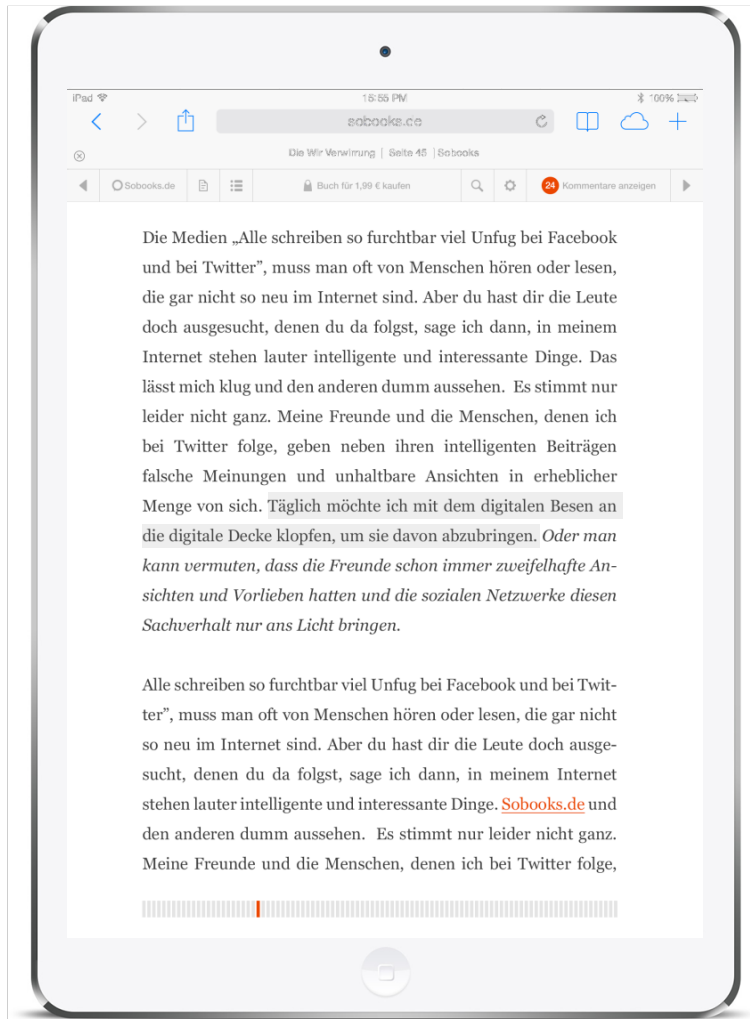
iPad 15:55 PM 100%

sobooks.de

Die Wir Verwirrung | Seite 45 | Sobooks

Sobooks.de

Buch für 1,99 € kaufen

24 Kommentare anzeigen

Die Medien „Alle schreiben so furchtbar viel Unfug bei Facebook und bei Twitter", muss man oft von Menschen hören oder lesen, die gar nicht so neu im Internet sind. Aber du hast dir die Leute doch ausgesucht, denen du da folgst, sage ich dann, in meinem Internet stehen lauter intelligente und interessante Dinge. Das lässt mich klug und den anderen dumm aussehen. Es stimmt nur leider nicht ganz. Meine Freunde und die Menschen, denen ich bei Twitter folge, geben neben ihren intelligenten Beiträgen falsche Meinungen und unhaltbare Ansichten in erheblicher Menge von sich. Täglich möchte ich mit dem digitalen Besen an die digitale Decke klopfen, um sie davon abzubringen. Oder man kann vermuten, dass die Freunde schon immer zweifelhafte Ansichten und Vorlieben hatten und die sozialen Netzwerke diesen Sachverhalt nur ans Licht bringen.

Alle schreiben so furchtbar viel Unfug bei Facebook und bei Twitter", muss man oft von Menschen hören oder lesen, die gar nicht so neu im Internet sind. Aber du hast dir die Leute doch ausgesucht, denen du da folgst, sage ich dann, in meinem Internet stehen lauter intelligente und interessante Dinge. Sobooks.de und den anderen dumm aussehen. Es stimmt nur leider nicht ganz. Meine Freunde und die Menschen, denen ich bei Twitter folge,